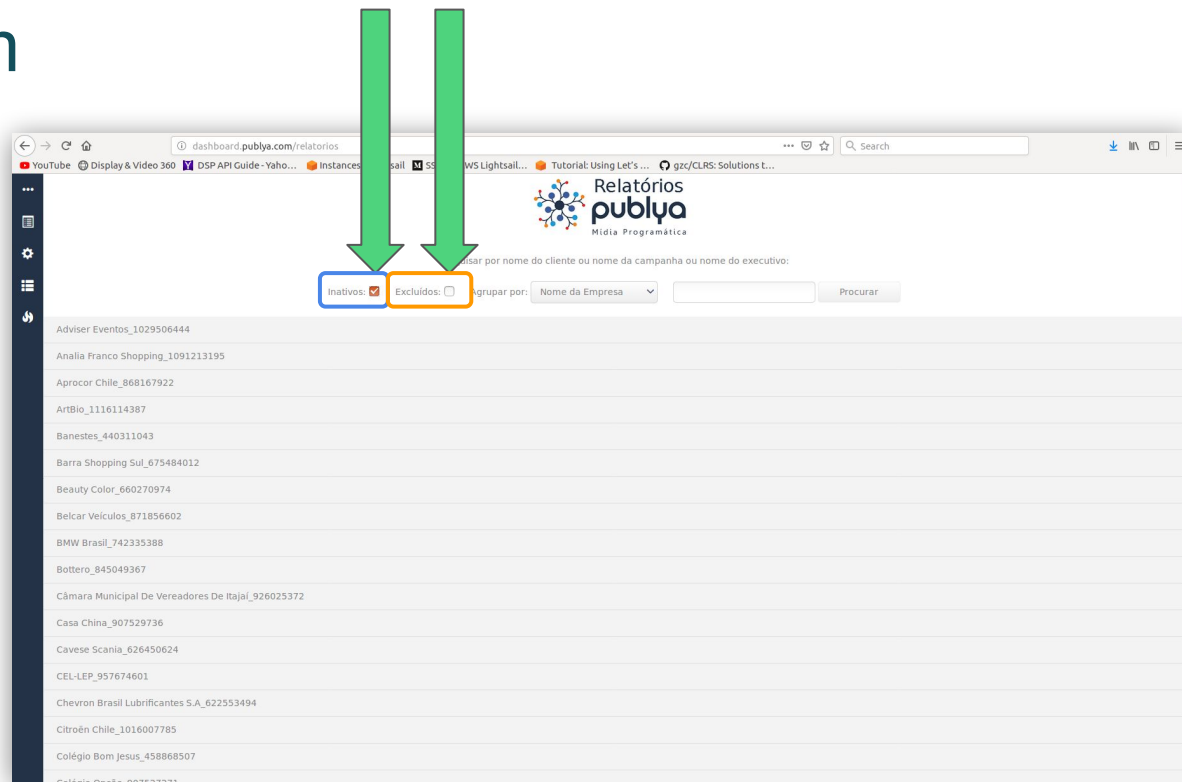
n

dashboard.publya.com/relatorios

Search

YouTube Display & Video 360 DSP API Guide - Yaho... Instances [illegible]sail SS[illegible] WS Lightsail... Tutorial: Using Let's ... gzc/CLRS: Solutions t...

Relatórios
publya
Mídia Programática

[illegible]isar por nome do cliente ou nome da campanha ou nome do executivo:

Inativos: Excluídos: Agrupar por: Nome da Empresa Procurar

Adviser Eventos_1029506444
Analia Franco Shopping_1091213195
Aprocor Chile_868167922
ArtBio_1116114387
Banestes_440311043
Barra Shopping Sul_675484012
Beauty Color_660270974
Belcar Veículos_871856602
BMW Brasil_742335388
Bottero_845049367
Câmara Municipal De Vereadores De Itajaí_926025372
Casa China_907529736
Cavese Scania_626450624
CEL-LEP_957674601
Chevron Brasil Lubrificantes S.A_622553494
Citroën Chile_1016007785
Colégio Bom Jesus_458868507
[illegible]